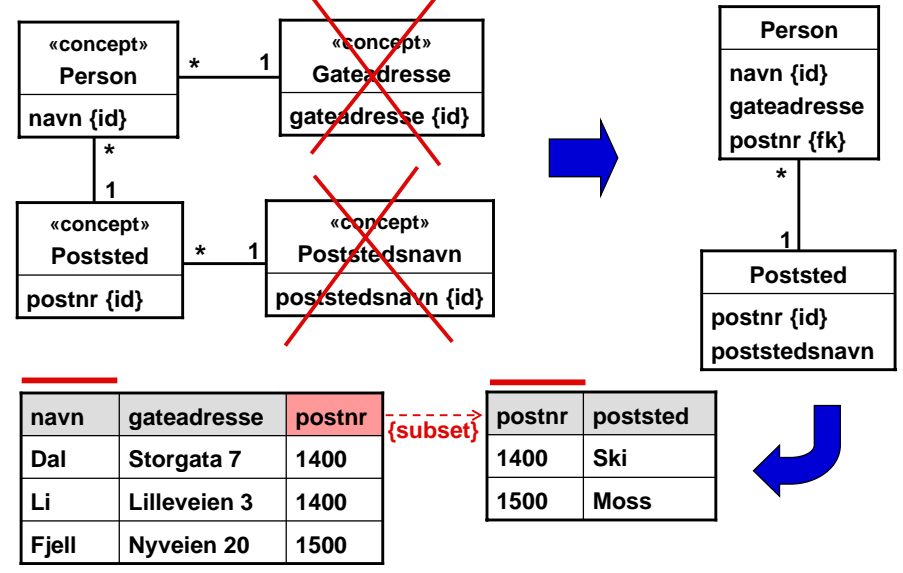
«concept»
Person

navn {id}

«concept»
Gateadresse

gateadresse {id}

*

1

*

1

«concept»
Poststed

postnr {id}

«concept»
Poststedsnavn

poststedsnavn {id}

*

1

Person

navn {id}
gateadresse
postnr {fk}

*

1

Poststed

postnr {id}
poststedsnavn

| navn | gateadresse | postnr |
|---|---|---|
| Dal | Storgata 7 | 1400 |
| Li | Lilleveien 3 | 1400 |
| Fjell | Nyveien 20 | 1500 |

{subset}

| postnr | poststed |
|---|---|
| 1400 | Ski |
| 1500 | Moss |